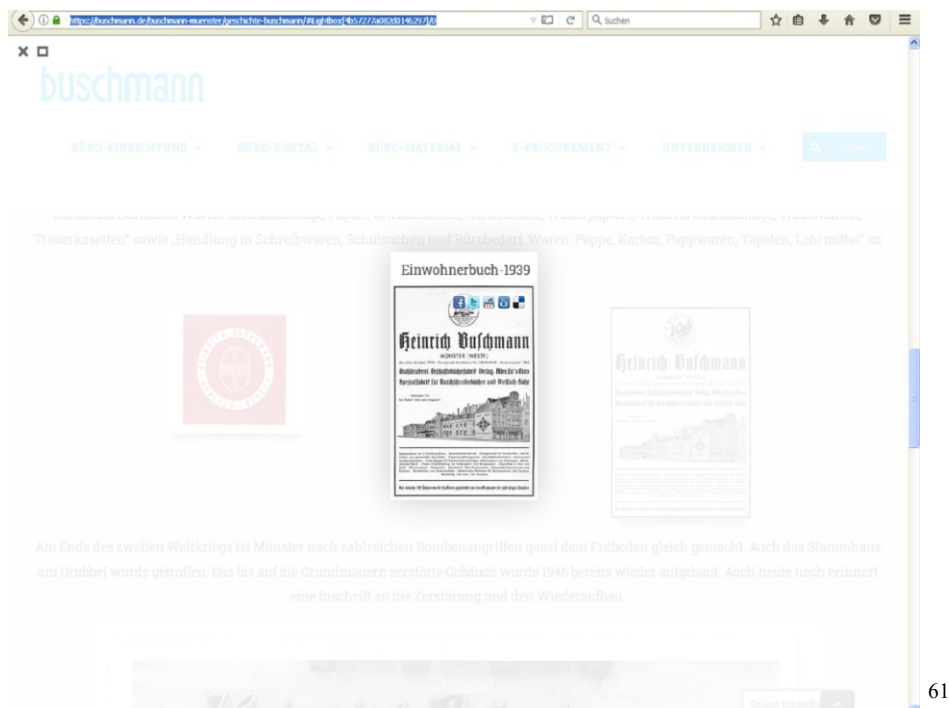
https://buschmann.de/buschmann-muenster/geschichte-buschmann/#Lightbox[4b57277a082d0146297]/0

Suchen

buschmann

BÜRO-EINRICHTUNG BÜRO-DIGITAL BÜRO-MATERIAL E-PROCUREMENT UNTERNEHMEN

Trauerkasetten" sowie „Handlung in Schreibwaren, Schulsachen und Bürobedarf. Waren: Pappe, Karton, Pappwaren, Tapeten, Lehrmittel" zu

Einwohnerbuch-1939

Heinrich Buschmann

MÜNSTER (WESTF.)

Heinrich Buschmann

Am Ende des zweiten Weltkriegs ist Münster nach zahlreichen Bombenangriffen quasi dem Erdboden gleich gemacht. Auch das Stammhaus am Drubbel wurde getroffen. Das bis auf die Grundmauern zerstörte Gebäude wurde 1946 bereits wieder aufgebaut. Auch heute noch erinnert eine Inschrift an die Zerstörung und den Wiederaufbau.

61